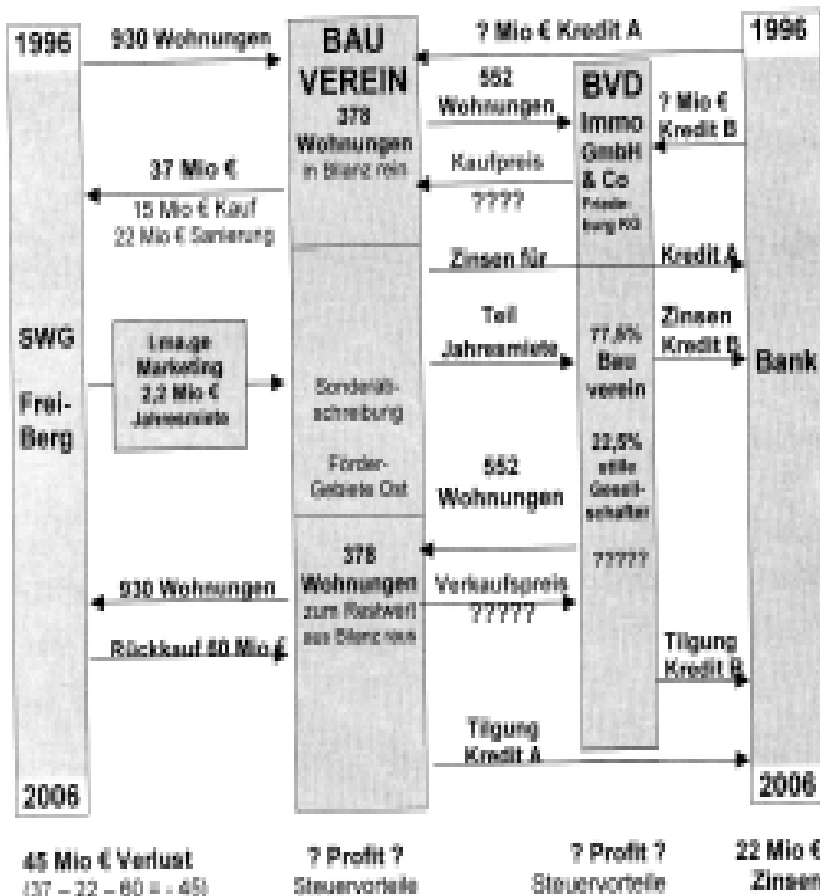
1996

930 Wohnungen

BAU VEREIN

378 Wohnungen in Bilanz rein

? Mio € Kredit A

1996

552 Wohnungen

BVD Immo GmbH & Co Freiberg KG

? Mio € Kredit B

37 Mio €

15 Mio € Kauf
22 Mio € Sanierung

Kaufpreis
????

Zinsen für

Kredit A

SWG
Frei-
Berg

Lease Marketing 2,2 Mio € Jahresmiete

Sonderabschreibung

Förder-Gebiete Ost

Teil Jahresmiete

77,5% Bau verein

22,5% stille Gesellschafter

?????

Zinsen Kredit B

Bank

552 Wohnungen

378 Wohnungen zum Restwert aus Bilanz raus

930 Wohnungen

Rückkauf 60 Mio €

Verkaufspreis
?????

Tilgung Kredit B

Tilgung Kredit A

2006

2006

45 Mio € Verlust
(37 – 22 – 60 = - 45)

? Profit ?
Steuervorteile

? Profit ?
Steuervorteile

22 Mio €
Zinsen